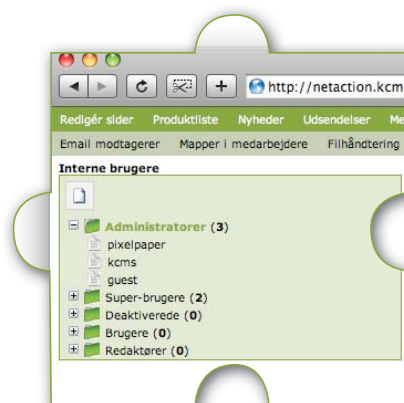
http://netaction.kcm

Redigér sider Produktliste Nyheder Udsendelser Me

Email modtagerer Mapper i medarbejdere Filhåndtering

Interne brugere

Administratorer (3)
pixelpaper
kcms
guest
Super-brugere (2)
Deaktiverede (0)
Brugere (0)
Redaktører (0)